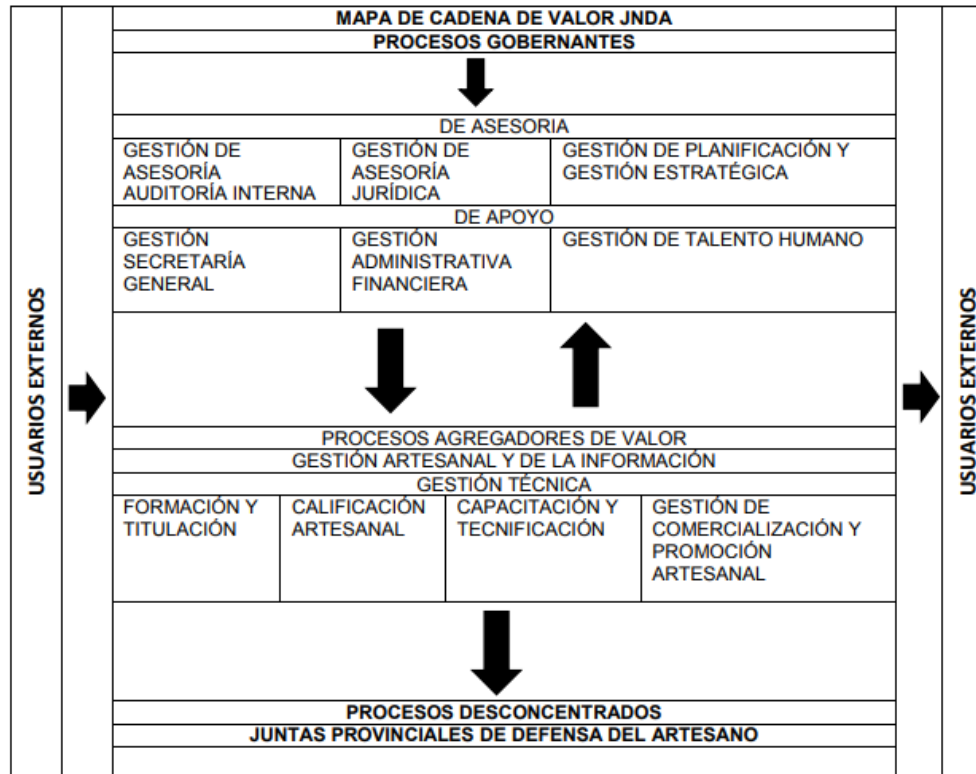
USUARIOS EXTERNOS

MAPA DE CADENA DE VALOR JNDA
PROCESOS GOBERNANTES

DE ASESORIA

| GESTIÓN DE ASESORÍA AUDITORÍA INTERNA | GESTIÓN DE ASESORÍA JURÍDICA | GESTIÓN DE PLANIFICACIÓN Y GESTIÓN ESTRATÉGICA |
|---|---|---|

DE APOYO

| GESTIÓN SECRETARÍA GENERAL | GESTIÓN ADMINISTRATIVA FINANCIERA | GESTIÓN DE TALENTO HUMANO |
|---|---|---|

PROCESOS AGREGADORES DE VALOR
GESTIÓN ARTESANAL Y DE LA INFORMACIÓN
GESTIÓN TÉCNICA

| FORMACIÓN Y TITULACIÓN | CALIFICACIÓN ARTESANAL | CAPACITACIÓN Y TECNIFICACIÓN | GESTIÓN DE COMERCIALIZACIÓN Y PROMOCIÓN ARTESANAL |
|---|---|---|---|

PROCESOS DESCONCENTRADOS
JUNTAS PROVINCIALES DE DEFENSA DEL ARTESANO

USUARIOS EXTERNOS